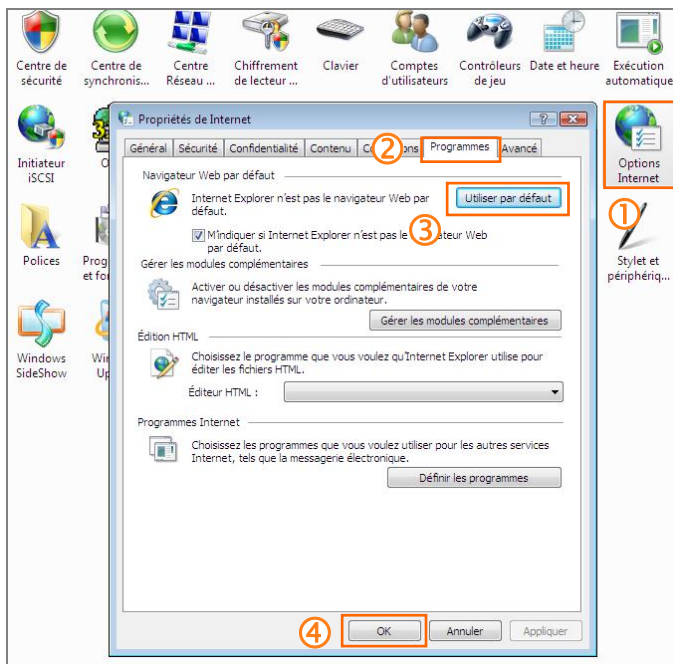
Centre de sécurité
Centre de synchronis...
Centre Réseau ...
Chiffrement de lecteur ...
Clavier
Comptes d'utilisateurs
Contrôleurs de jeu
Date et heure
Exécution automatique

Initiateur iSCSI
O

Polices
Prog et fo

Windows SideShow
Wi Up

Options Internet
①
Stylet et périphériq...

Propriétés de Internet
?
X
Général | Sécurité | Confidentialité | Contenu | Co② ons | Programmes | Avancé

Navigateur Web par défaut
Internet Explorer n'est pas le navigateur Web par défaut.
Utiliser par défaut
M'indiquer si Internet Explorer n'est pas le ③ teur Web par défaut.

Gérer les modules complémentaires
Activer ou désactiver les modules complémentaires de votre navigateur installés sur votre ordinateur.
Gérer les modules complémentaires

Édition HTML
Choisissez le programme que vous voulez qu'Internet Explorer utilise pour éditer les fichiers HTML.
Éditeur HTML :

Programmes Internet
Choisissez les programmes que vous voulez utiliser pour les autres services Internet, tels que la messagerie électronique.
Définir les programmes

④
OK
Annuler
Appliquer